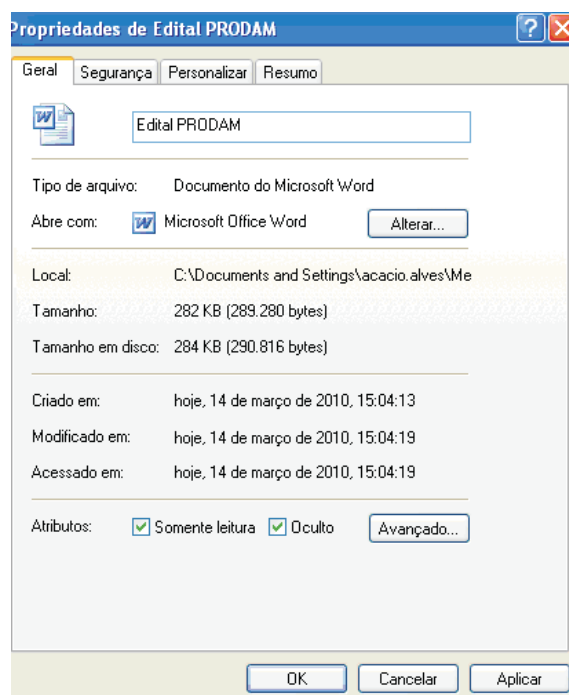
Propriedades de Edital PRODAM

Geral | Segurança | Personalizar | Resumo

Edital PRODAM

Tipo de arquivo: Documento do Microsoft Word

Abre com: Microsoft Office Word Alterar...

Local: C:\Documents and Settings\acacio.alves\Me

Tamanho: 282 KB (289.280 bytes)

Tamanho em disco: 284 KB (290.816 bytes)

Criado em: hoje, 14 de março de 2010, 15:04:13

Modificado em: hoje, 14 de março de 2010, 15:04:19

Acessado em: hoje, 14 de março de 2010, 15:04:19

Atributos: Somente leitura Oculto Avançado...

OK Cancelar Aplicar